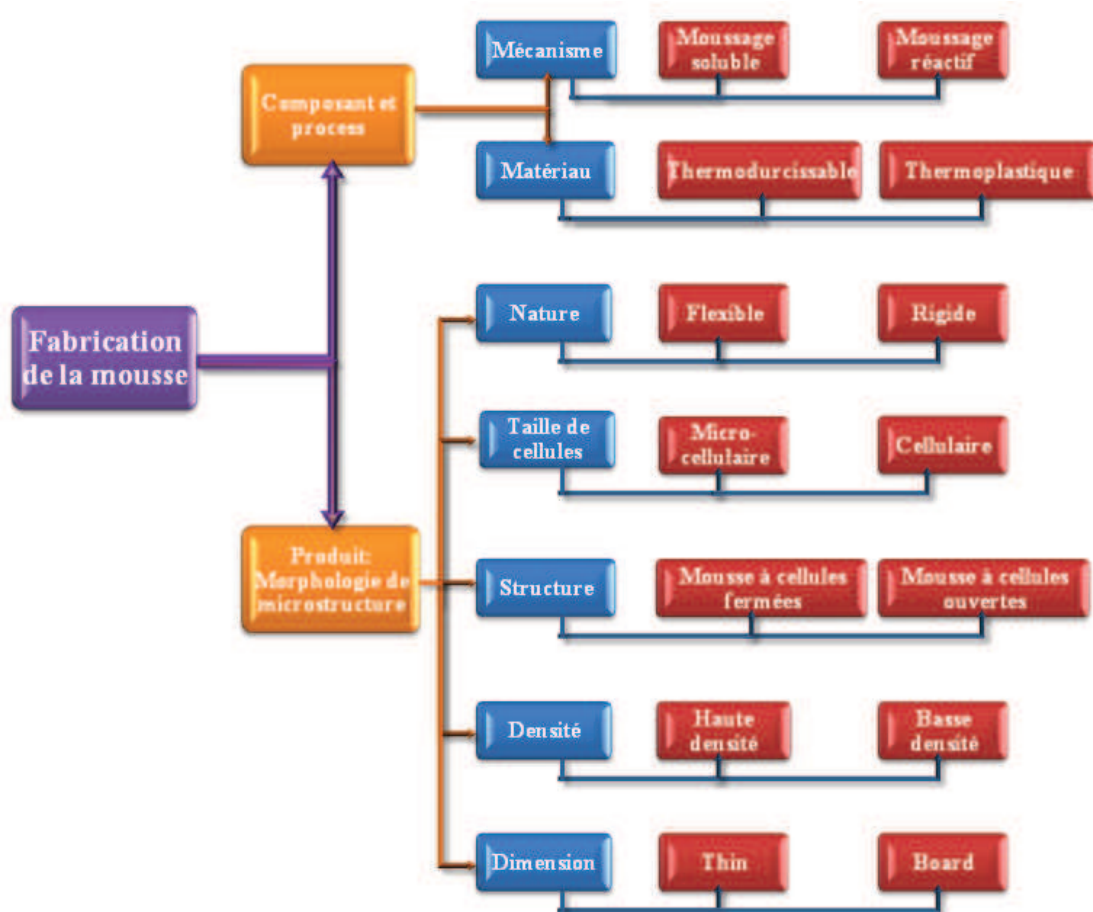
Fabrication de la mousse

Composant et process

Mécanisme

Moussage soluble

Moussage réactif

Matériau

Thermodurcissable

Thermoplastique

Produit: Morphologie de microstructure

Nature

Flexible

Rigide

Taille de cellules

Micro-cellulaire

Cellulaire

Structure

Mousse à cellules fermées

Mousse à cellules ouvertes

Densité

Haute densité

Basse densité

Dimension

Thin

Board